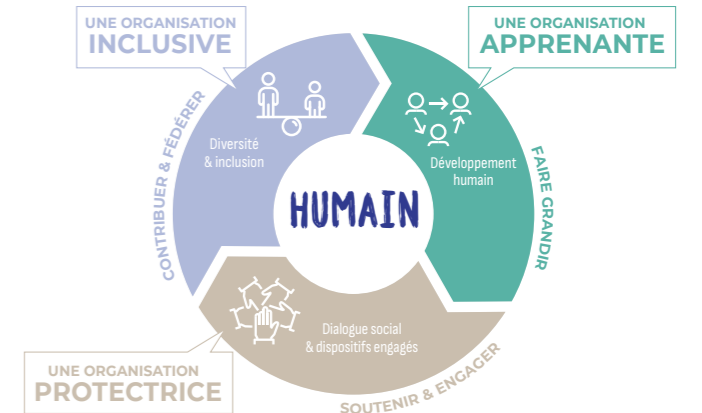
UNE ORGANISATION
INCLUSIVE

UNE ORGANISATION
APPRENANTE

CONTRIBUER & FÉDÉRER

Diversité & inclusion

Développement humain

FAIRE GRANDIR

HUMAIN

Dialogue social & dispositifs engagés

UNE ORGANISATION
PROTECTRICE

SOUTENIR & ENGAGER